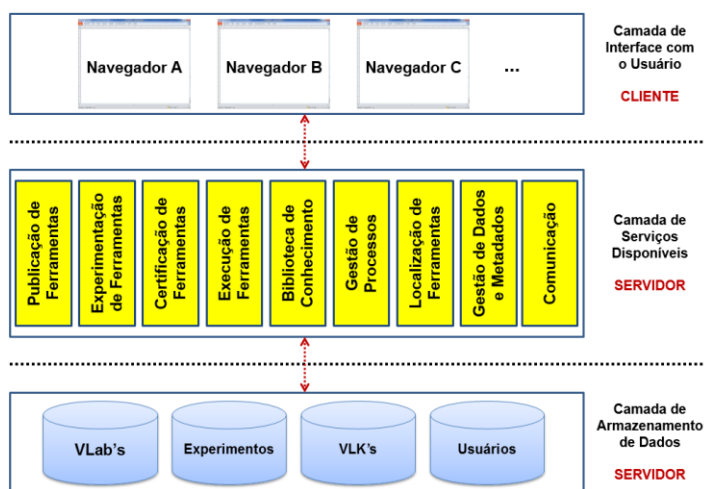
Navegador A

Navegador B

Navegador C

...

Camada de Interface com o Usuário

CLIENTE

Publicação de Ferramentas

Experimentação de Ferramentas

Certificação de Ferramentas

Execução de Ferramentas

Biblioteca de Conhecimento

Gestão de Processos

Localização de Ferramentas

Gestão de Dados e Metadados

Comunicação

Camada de Serviços Disponíveis

SERVIDOR

VLab's

Experimentos

VLK's

Usuários

Camada de Armazenamento de Dados

SERVIDOR